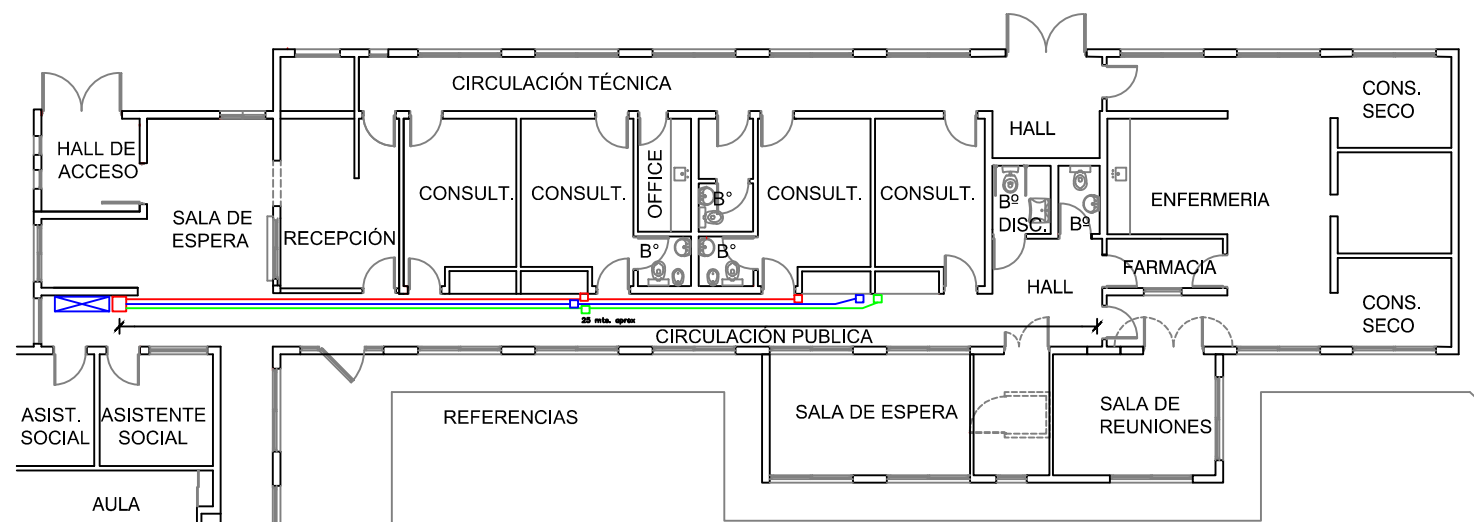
CIRCULACIÓN TÉCNICA

HALL DE ACCESO

SALA DE ESPERA

RECEPCIÓN

CONSULT.

CONSULT.

OFFICE

B°

B°

B°

CONSULT.

CONSULT.

HALL

Bº DISC.

Bº

ENFERMERIA

FARMACIA

HALL

CONS. SECO

CONS. SECO

25 mts. aprox

CIRCULACIÓN PUBLICA

ASIST. SOCIAL

ASISTENTE SOCIAL

REFERENCIAS

SALA DE ESPERA

SALA DE REUNIONES

AULA